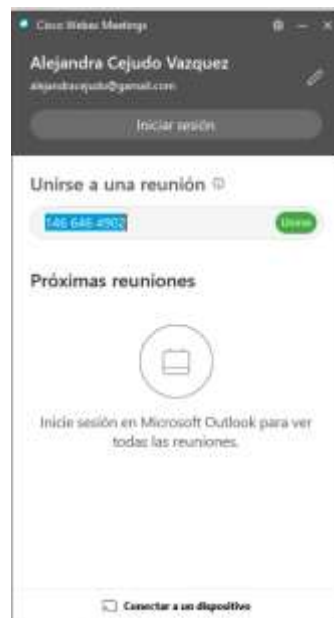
Cisco Webex Meetings

Alejandra Cejudo Vazquez
alejandracejudo@gmail.com

Iniciar sesión

Unirse a una reunión

146 646 4902

Unirse

Próximas reuniones

Inicie sesión en Microsoft Outlook para ver todas las reuniones.

Conectar a un dispositivo